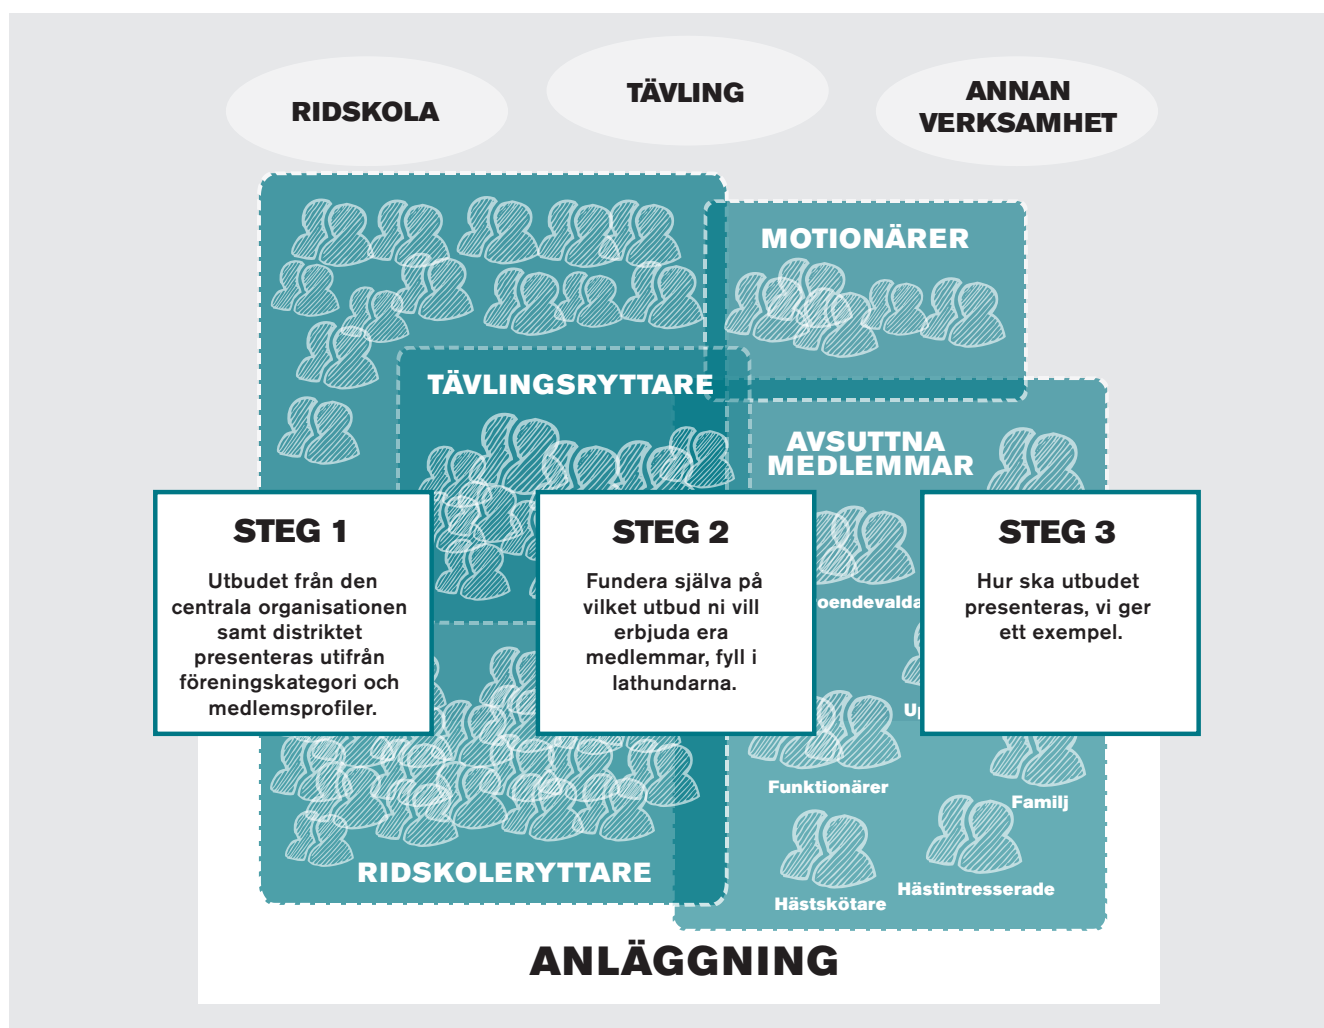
RIDSKOLA

TÄVLING

ANNAN VERKSAMHET

MOTIONÄRER

TÄVLINGSRYTTARE

AVSUTTNA MEDLEMMAR

STEG 1

Utbudet från den centrala organisationen samt distriktet presenteras utifrån föreningskategori och medlemsprofiler.

STEG 2

Fundera själva på vilket utbud ni vill erbjuda era medlemmar, fyll i lathundarna.

oendevalda

U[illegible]

STEG 3

Hur ska utbudet presenteras, vi ger ett exempel.

Funktionärer

Familj

Hästintresserade

Hästskötare

RIDSKOLERYTTARE

ANLÄGGNING